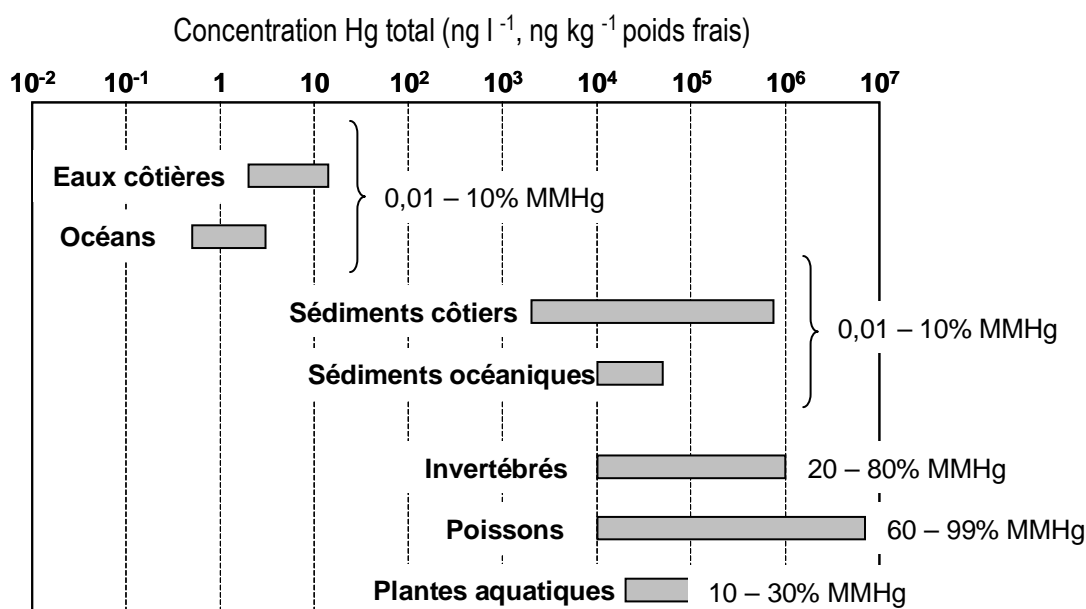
Concentration Hg total (ng l $^{-1}$, ng kg $^{-1}$ poids frais)

$10^{-2}$ $10^{-1}$ 1 10 $10^{2}$ $10^{3}$ $10^{4}$ $10^{5}$ $10^{6}$ $10^{7}$

Eaux côtières

Océans

0,01 – 10% MMHg

Sédiments côtiers

Sédiments océaniques

0,01 – 10% MMHg

Invertébrés

20 – 80% MMHg

Poissons

60 – 99% MMHg

Plantes aquatiques

10 – 30% MMHg